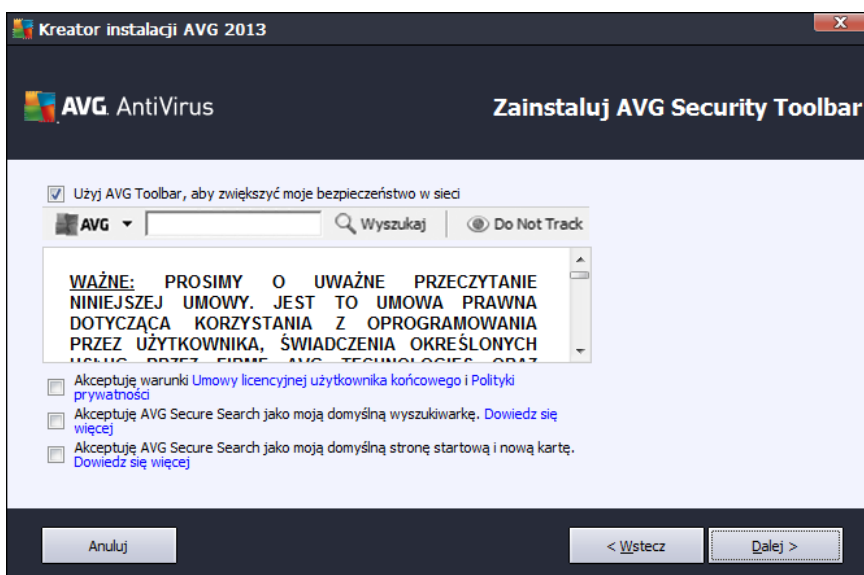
Kreator instalacji AVG 2013

X

AVG. AntiVirus

Zainstaluj AVG Security Toolbar

Użyj AVG Toolbar, aby zwiększyć moje bezpieczeństwo w sieci

AVG ▾ Wyszukaj Do Not Track

WAŻNE: PROSIMY O UWAŻNE PRZECZYTANIE NINIEJSZEJ UMOWY. JEST TO UMOWA PRAWNA DOTYCZĄCA KORZYSTANIA Z OPROGRAMOWANIA PRZEZ UŻYTKOWNIKA, ŚWIADCZENIA OKREŚLONYCH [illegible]

Akceptuję warunki Umowy licencyjnej użytkownika końcowego i Polityki prywatności

Akceptuję AVG Secure Search jako moją domyślną wyszukiwarkę. Dowiedz się więcej

Akceptuję AVG Secure Search jako moją domyślną stronę startową i nową kartę. Dowiedz się więcej

Anuluj

< Wstecz

Dalej >